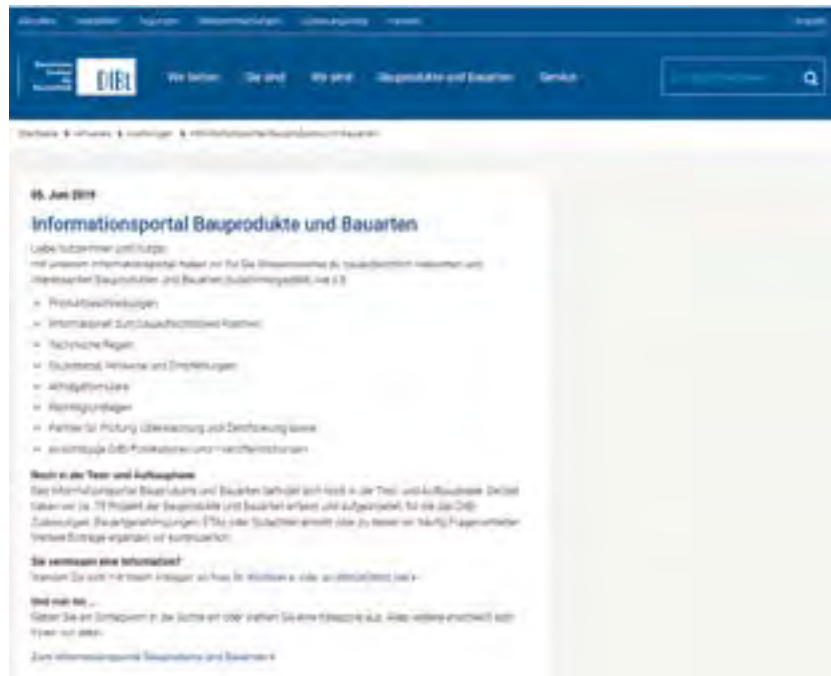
DIBt

Wir bieten   Sie sind   Wir sind   Bauprodukte und Bauarten   Service

05. Juni 2019

Informationsportal Bauprodukte und Bauarten

Liebe Nutzerinnen und Nutzer,
mit unserem Informationsportal haben wir für Sie Wissenswertes zu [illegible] und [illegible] Bauprodukten und Bauarten zusammengestellt, wie z.B.

Produktbeschreibungen
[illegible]
Technische Regeln
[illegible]
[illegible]
Rechtsgrundlagen
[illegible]
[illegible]

Noch in der Test- und Aufbauphase
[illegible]

Sie vermissen eine Information?
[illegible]

Und nun los ...
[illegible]

Zum Informationsportal Bauprodukte und Bauarten »